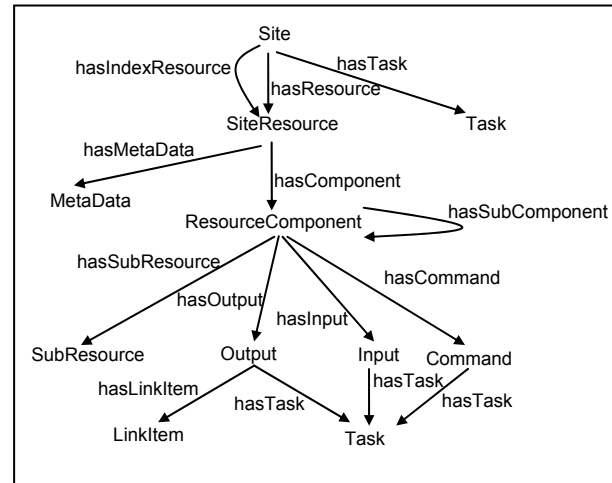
Site
hasIndexResource
hasTask
hasResource
SiteResource
Task
hasMetaData
hasComponent
MetaData
ResourceComponent
hasSubComponent
hasSubResource
hasCommand
hasOutput
hasInput
SubResource
Output
Input
Command
hasLinkItem
hasTask
hasTask
hasTask
LinkItem
Task